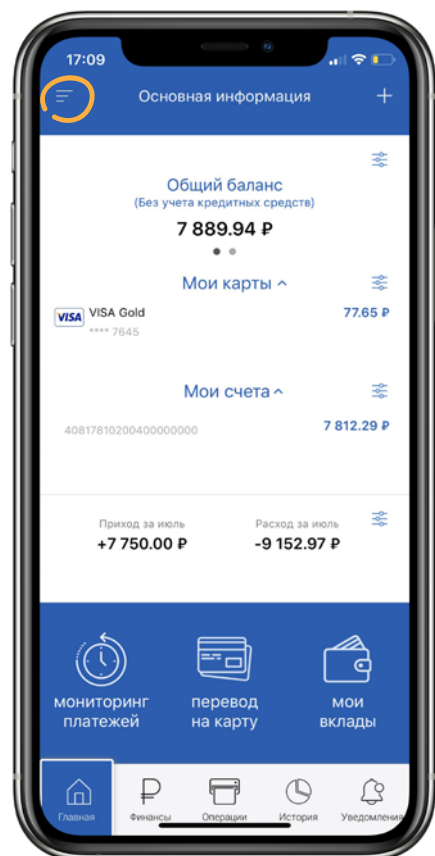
17:09

Основная информация

Общий баланс
(Без учета кредитных средств)
7 889.94 ₽

Мои карты ^

VISA
VISA Gold
**** 7645
77.65 ₽

Мои счета ^

40817810200400000000
7 812.29 ₽

Приход за июль
+7 750.00 ₽

Расход за июль
-9 152.97 ₽

мониторинг платежей

перевод на карту

мои вклады

Главная
Финансы
Операции
История
Уведомления